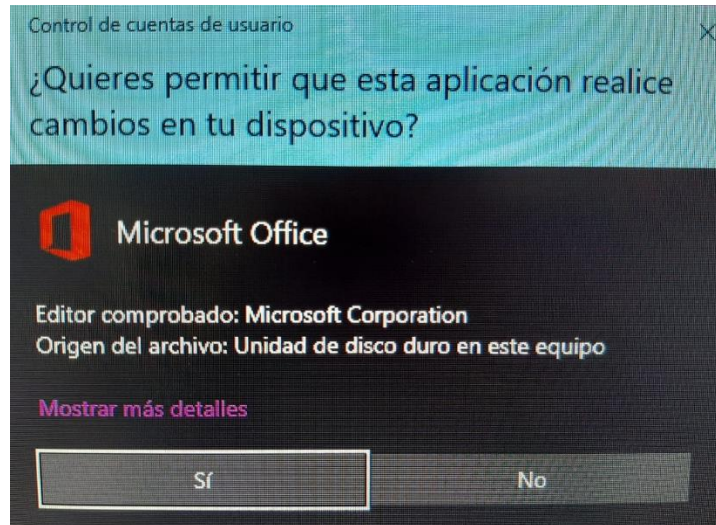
Control de cuentas de usuario

¿Quieres permitir que esta aplicación realice cambios en tu dispositivo?

Microsoft Office

Editor comprobado: Microsoft Corporation
Origen del archivo: Unidad de disco duro en este equipo

Mostrar más detalles

Sí

No